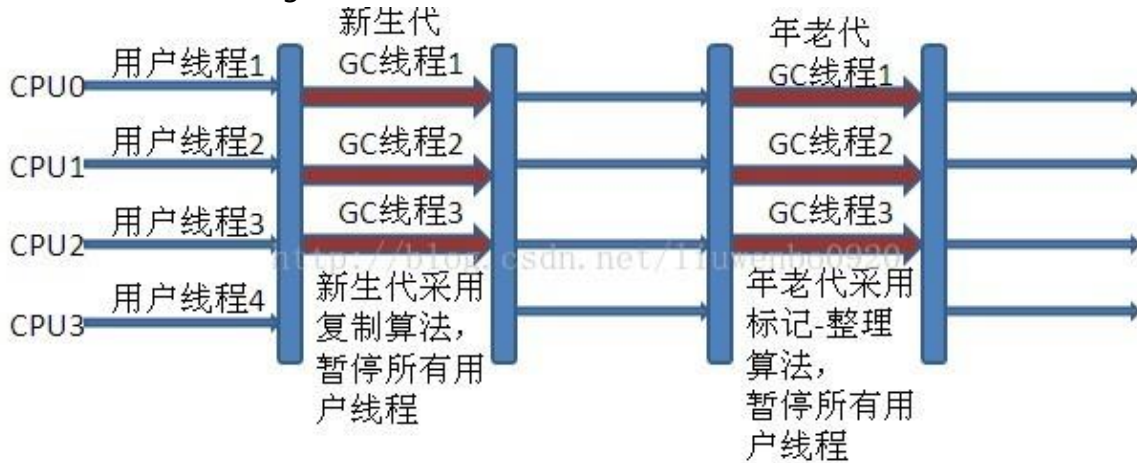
CPU0
用户线程1
CPU1
用户线程2
CPU2
用户线程3
CPU3
用户线程4

新生代
GC线程1
GC线程2
GC线程3
新生代采用复制算法，暂停所有用户线程

年老代
GC线程1
GC线程2
GC线程3
年老代采用标记-整理算法，暂停所有用户线程

http://blog.csdn.net/liuwenbo0920